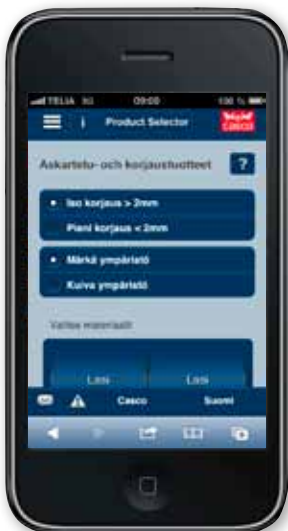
TELIA 3G 09:05 100 %

i Product Selector

CASCO

Askartelu- och korjaustuotteet ?

Iso korjaus > 2mm

Pieni korjaus < 2mm

Märkä ympäristö

Kuiva ympäristö

Valitse materiaali

Lisää

Lisää

Casco

Suomi